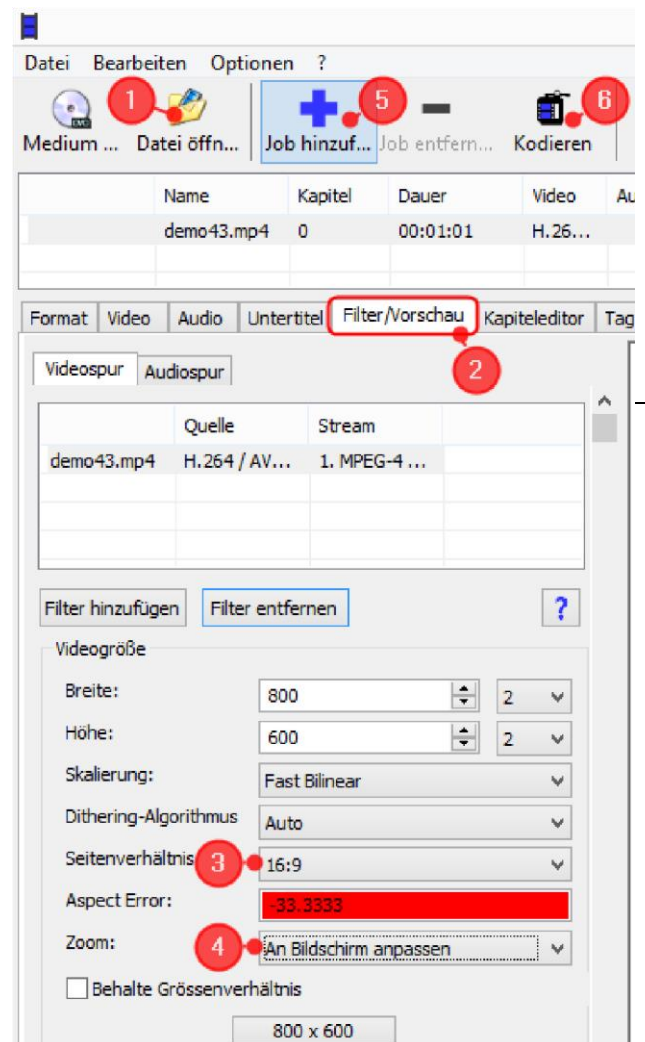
Datei Bearbeiten Optionen ?

Medium ... 1 Datei öffn... Job hinzuf... 5 Job entfern... Kodieren 6

| | Name | Kapitel | Dauer | Video | Au |
|---|---|---|---|---|---|
| | demo43.mp4 | 0 | 00:01:01 | H.26... | |

Format Video Audio Untertitel Filter/Vorschau Kapiteleditor Tag

2

Videospur Audiospur

| | Quelle | Stream |
|---|---|---|
| demo43.mp4 | H.264 / AV... | 1. MPEG-4 ... |

Filter hinzufügen Filter entfernen ?

Videogröße

Breite: 800 2

Höhe: 600 2

Skalierung: Fast Bilinear

Dithering-Algorithmus Auto

Seitenverhältnis 3 16:9

Aspect Error: -33.3333

Zoom: 4 An Bildschirm anpassen

Behalte Grössenverhältnis

800 x 600